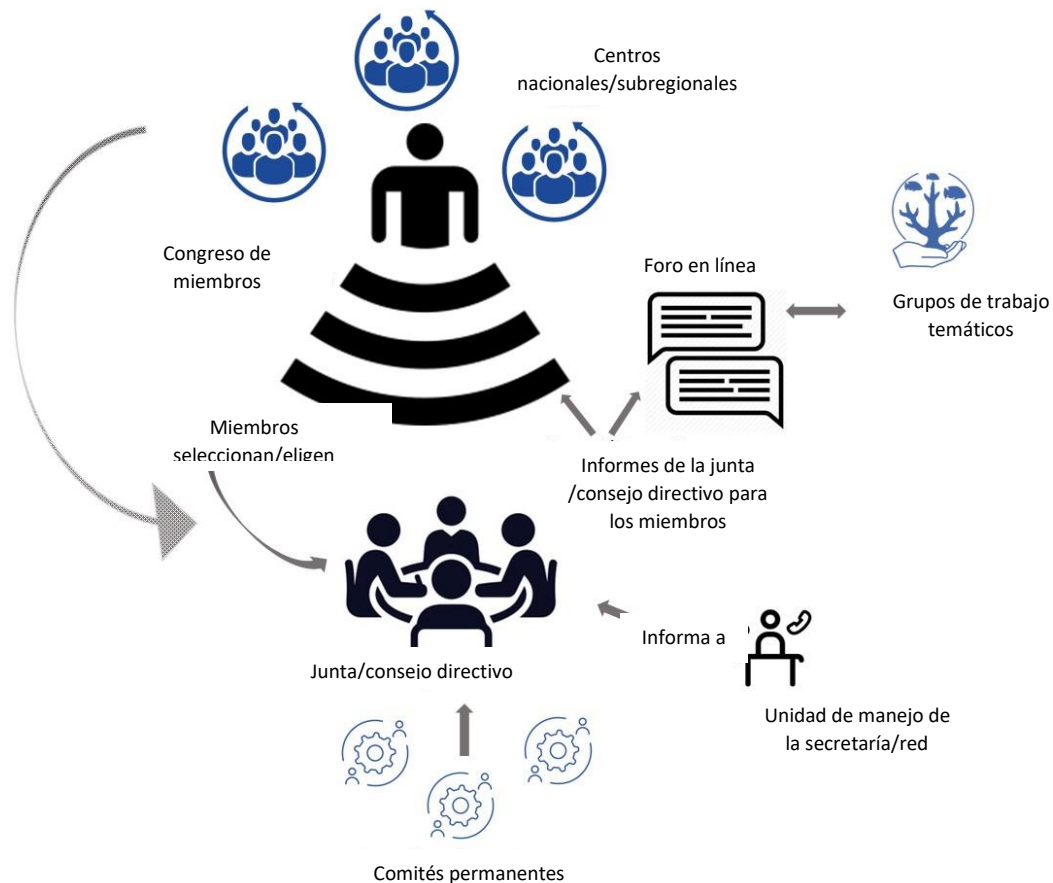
Centros nacionales/subregionales

Congreso de miembros

Foro en línea

Grupos de trabajo temáticos

Miembros seleccionan/eligen

Informes de la junta /consejo directivo para los miembros

Informa a

Junta/consejo directivo

Unidad de manejo de la secretaría/red

Comités permanentes